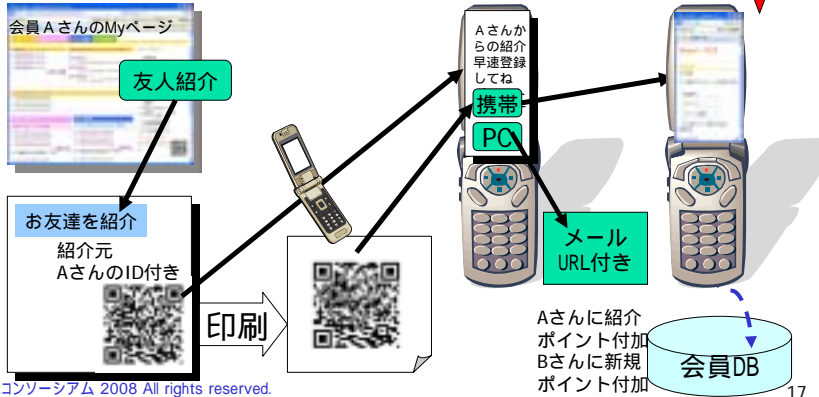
会員Aさんのマイページ

友人紹介

お友達を紹介

紹介元
AさんのID付き

印刷

Aさんからの紹介
早速登録してね

携帯

PC

メール
URL付き

Aさんに紹介ポイント付加
Bさんに新規ポイント付加

会員DB

コンソーシアム 2008 All rights reserved.

17